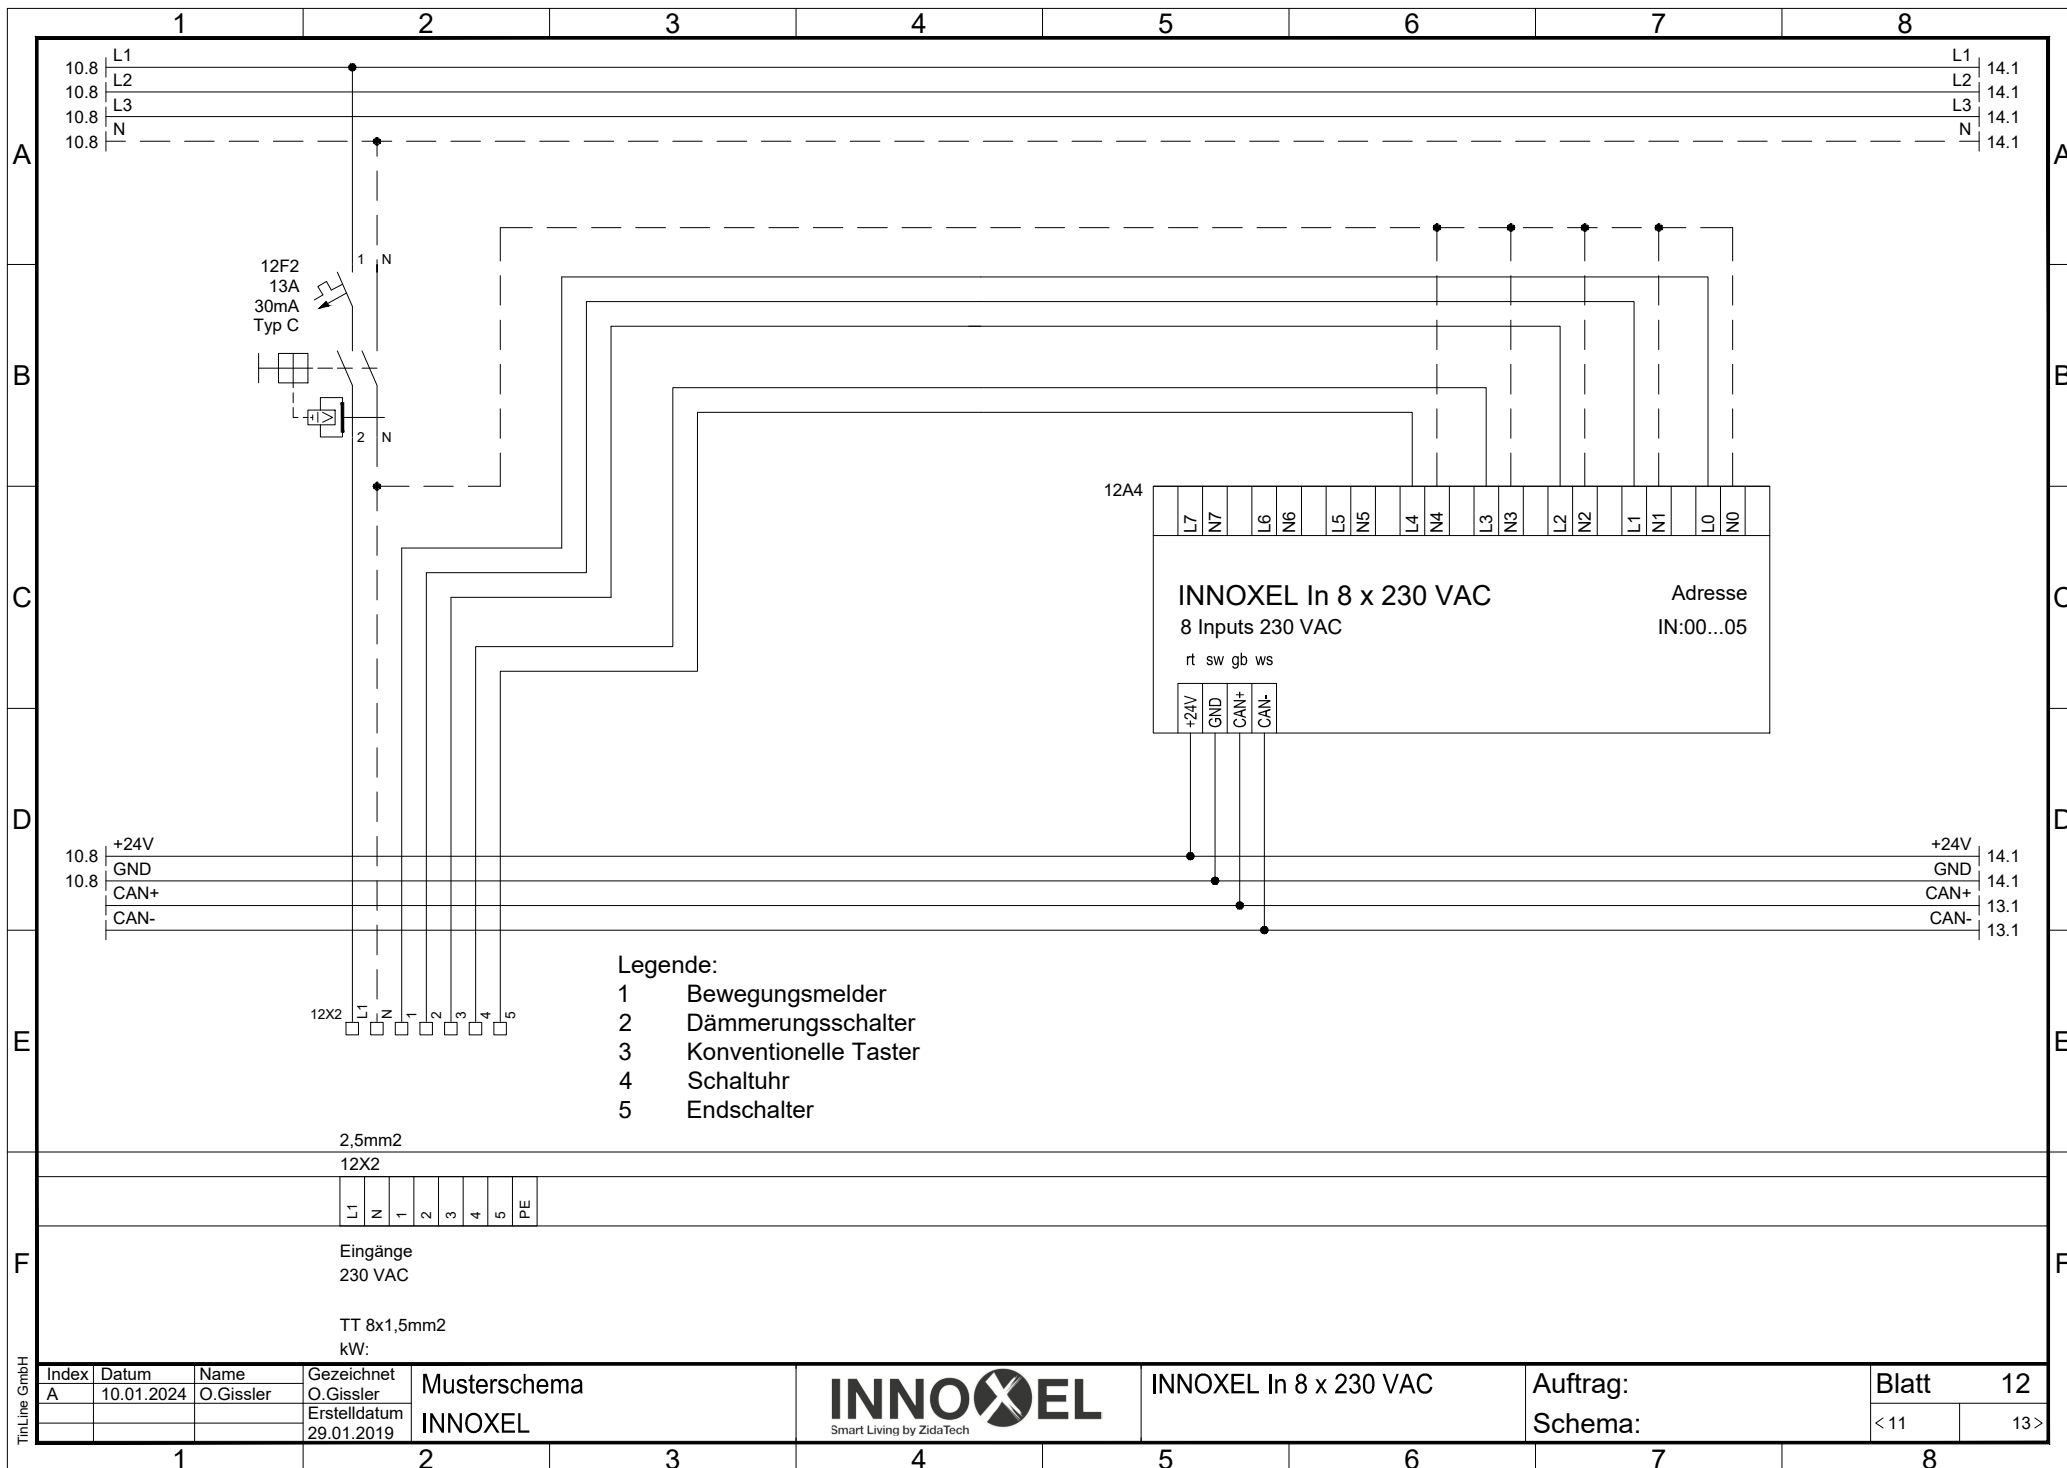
1 2 3 4 5 6 7 8

A

10.8 L1
10.8 L2
10.8 L3
10.8 N

L1 14.1
L2 14.1
L3 14.1
N 14.1

B

12F2
13A
30mA
Typ C

1 N
2 N

C

12A4

| L7 | N7 | L6 | N6 | L5 | N5 | L4 | N4 | L3 | N3 | L2 | N2 | L1 | N1 | L0 | N0 |
|---|---|---|---|---|---|---|---|---|---|---|---|---|---|---|---|

INNOXEL In 8 x 230 VAC
8 Inputs 230 VAC

Adresse
IN:00...05

rt sw gb ws

| +24V | GND | CAN+ | CAN- |
|---|---|---|---|

D

10.8 +24V
10.8 GND
CAN+
CAN-

+24V 14.1
GND 14.1
CAN+ 13.1
CAN- 13.1

E

12X2 L1 N 1 2 3 4 5

Legende:
1 Bewegungsmelder
2 Dämmerungsschalter
3 Konventionelle Taster
4 Schaltuhr
5 Endschalter

2,5mm2
12X2

F

| L1 | N | 1 | 2 | 3 | 4 | 5 | PE |
|---|---|---|---|---|---|---|---|

Eingänge
230 VAC

TT 8x1,5mm2
kW:

TinLine GmbH

| Index | Datum | Name | Gezeichnet |
|---|---|---|---|
| A | 10.01.2024 | O.Gissler | O.Gissler |
| | | | Erstelldatum |
| | | | 29.01.2019 |

Musterschema
INNOXEL

INNOXEL
Smart Living by ZidaTech

INNOXEL In 8 x 230 VAC

Auftrag:
Schema:

Blatt 12
< 11 13 >

1 2 3 4 5 6 7 8